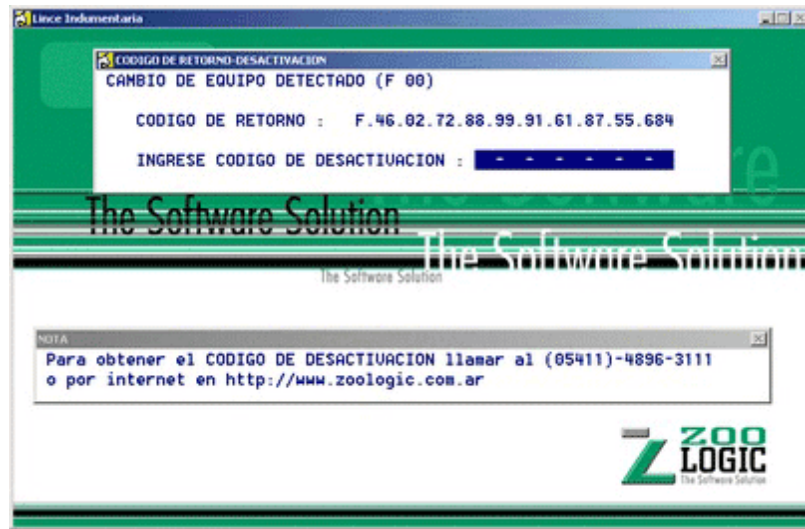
Lince Indumentaria

CODIGO DE RETORNO-DESACTIVACION

CAMBIO DE EQUIPO DETECTADO (F 00)

CODIGO DE RETORNO : F.46.02.72.88.99.91.61.87.55.684

INGRESE CODIGO DE DESACTIVACION : - - - - - -

The Software Solution

The Software Solution

The Software Solution

NOTA

Para obtener el CODIGO DE DESACTIVACION llamar al (05411)-4896-3111 o por internet en http://www.zoologic.com.ar

ZOO LOGIC
The Software Solution